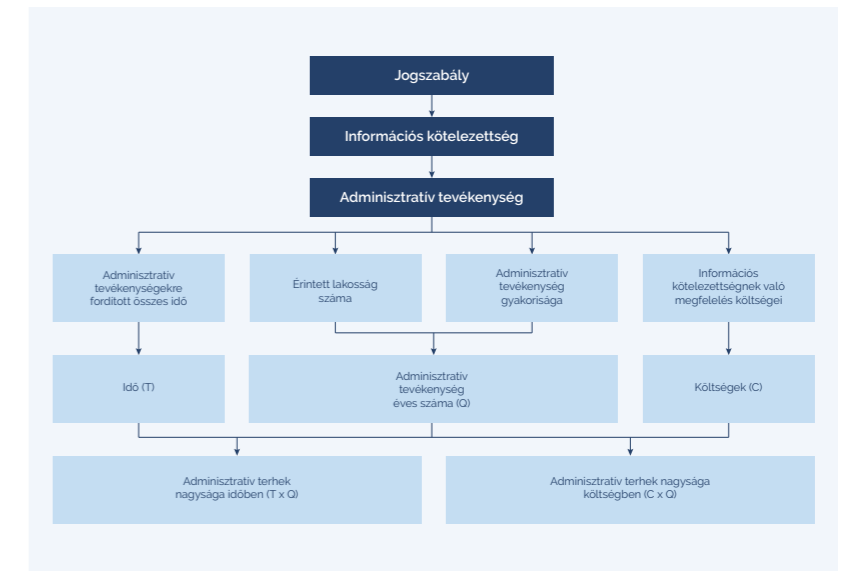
Jogszabály

Információs kötelezettség

Adminisztratív tevékenység

Adminisztratív tevékenységekre fordított összes idő

Érintett lakosság száma

Adminisztratív tevékenység gyakorisága

Információs kötelezettségnek való megfelelés költségei

Idő (T)

Adminisztratív tevékenység éves száma (Q)

Költségek (C)

Adminisztratív terhek nagysága időben (T x Q)

Adminisztratív terhek nagysága költségben (C x Q)